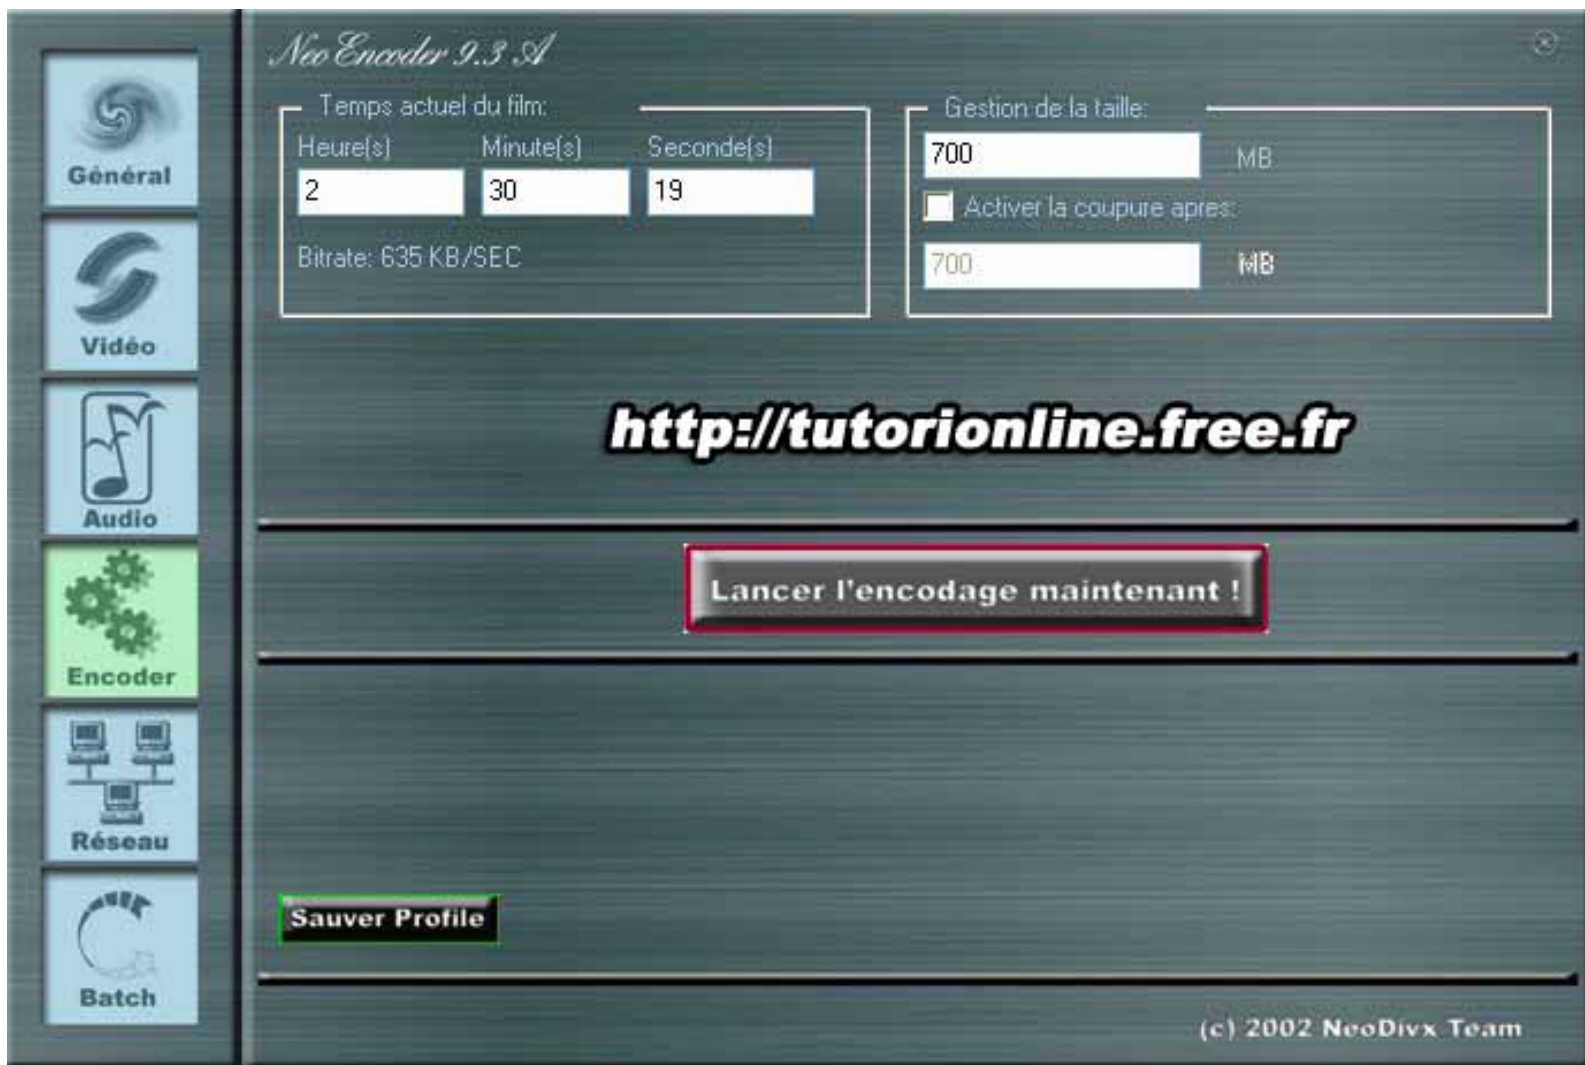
Général

Vidéo

Audio

Encoder

Réseau

Batch

Neo Encoder 9.3 A

Temps actuel du film:

Heure(s) Minute(s) Seconde(s)

2 30 19

Bitrate: 635 KB/SEC

Gestion de la taille:

700 MB

Activer la coupure apres:

700 MB

http://tutorionline.free.fr

Lancer l'encodage maintenant !

Sauver Profile

(c) 2002 NeoDivx Team